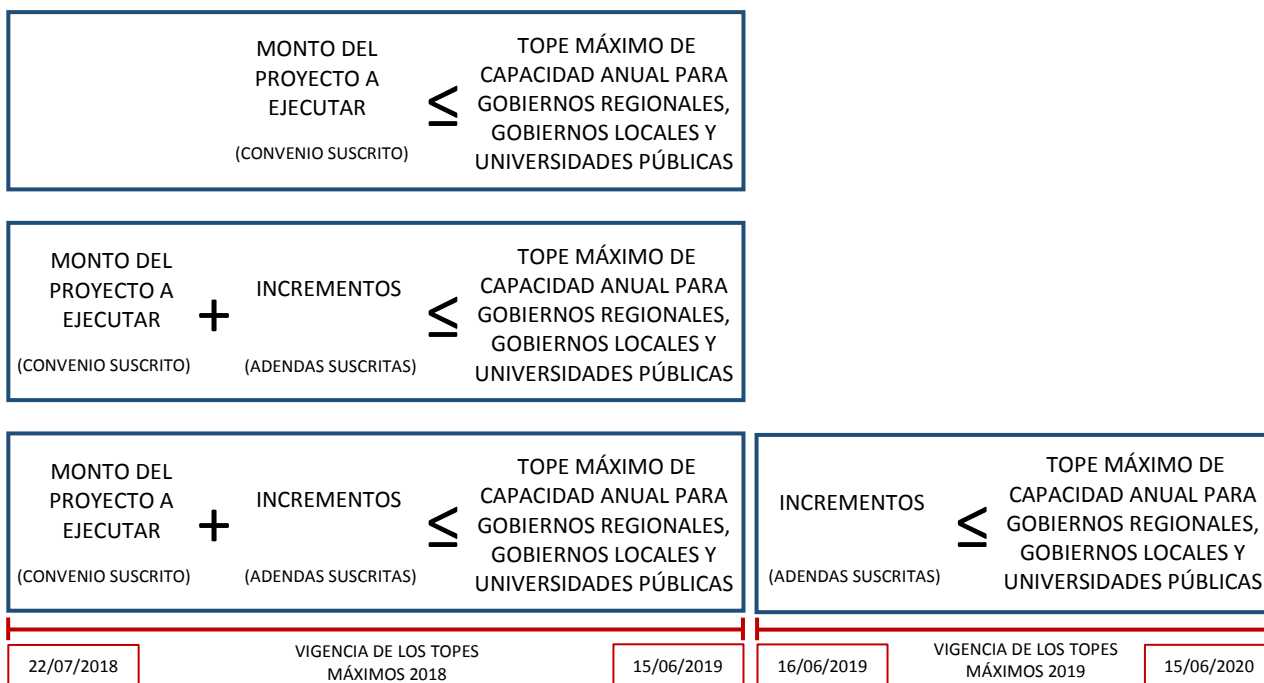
MONTO DEL PROYECTO A EJECUTAR
(CONVENIO SUSCRITO)

$\leq$

TOPE MÁXIMO DE CAPACIDAD ANUAL PARA GOBIERNOS REGIONALES, GOBIERNOS LOCALES Y UNIVERSIDADES PÚBLICAS

MONTO DEL PROYECTO A EJECUTAR
(CONVENIO SUSCRITO)

$+$

INCREMENTOS
(ADENDAS SUSCRITAS)

$\leq$

TOPE MÁXIMO DE CAPACIDAD ANUAL PARA GOBIERNOS REGIONALES, GOBIERNOS LOCALES Y UNIVERSIDADES PÚBLICAS

MONTO DEL PROYECTO A EJECUTAR
(CONVENIO SUSCRITO)

$+$

INCREMENTOS
(ADENDAS SUSCRITAS)

$\leq$

TOPE MÁXIMO DE CAPACIDAD ANUAL PARA GOBIERNOS REGIONALES, GOBIERNOS LOCALES Y UNIVERSIDADES PÚBLICAS

INCREMENTOS
(ADENDAS SUSCRITAS)

$\leq$

TOPE MÁXIMO DE CAPACIDAD ANUAL PARA GOBIERNOS REGIONALES, GOBIERNOS LOCALES Y UNIVERSIDADES PÚBLICAS

22/07/2018
VIGENCIA DE LOS TOPES MÁXIMOS 2018
15/06/2019

16/06/2019
VIGENCIA DE LOS TOPES MÁXIMOS 2019
15/06/2020